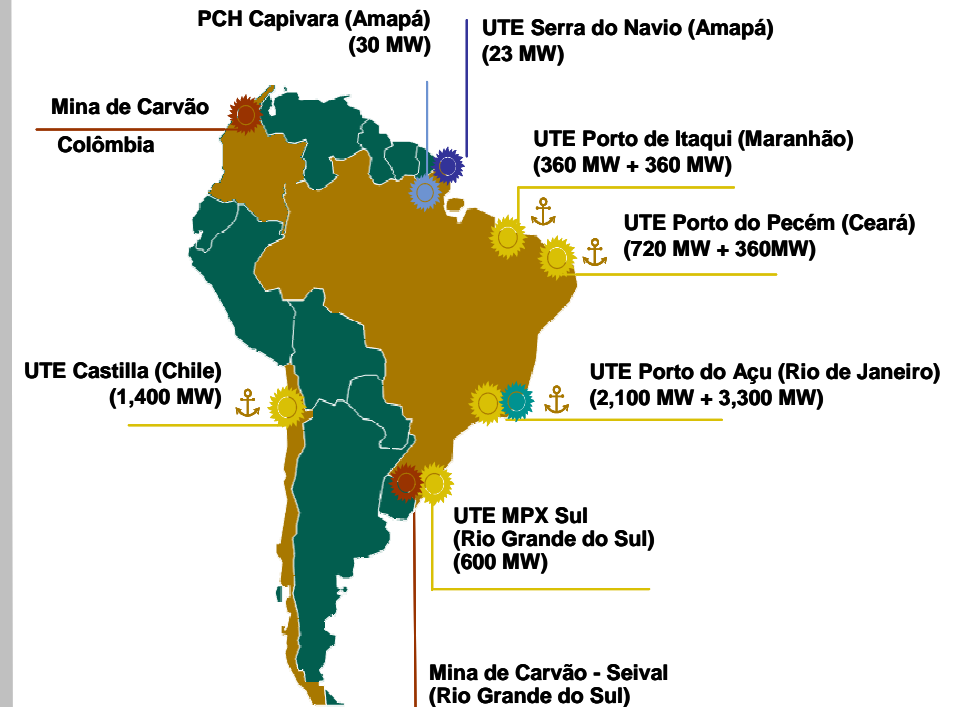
PCH Capivara (Amapá)
(30 MW)

UTE Serra do Navio (Amapá)
(23 MW)

Mina de Carvão
Colômbia

UTE Porto de Itaqui (Maranhão)
(360 MW + 360 MW)

UTE Porto do Pecém (Ceará)
(720 MW + 360MW)

UTE Castilla (Chile)
(1,400 MW)

UTE Porto do Açu (Rio de Janeiro)
(2,100 MW + 3,300 MW)

UTE MPX Sul
(Rio Grande do Sul)
(600 MW)

Mina de Carvão - Seival
(Rio Grande do Sul)